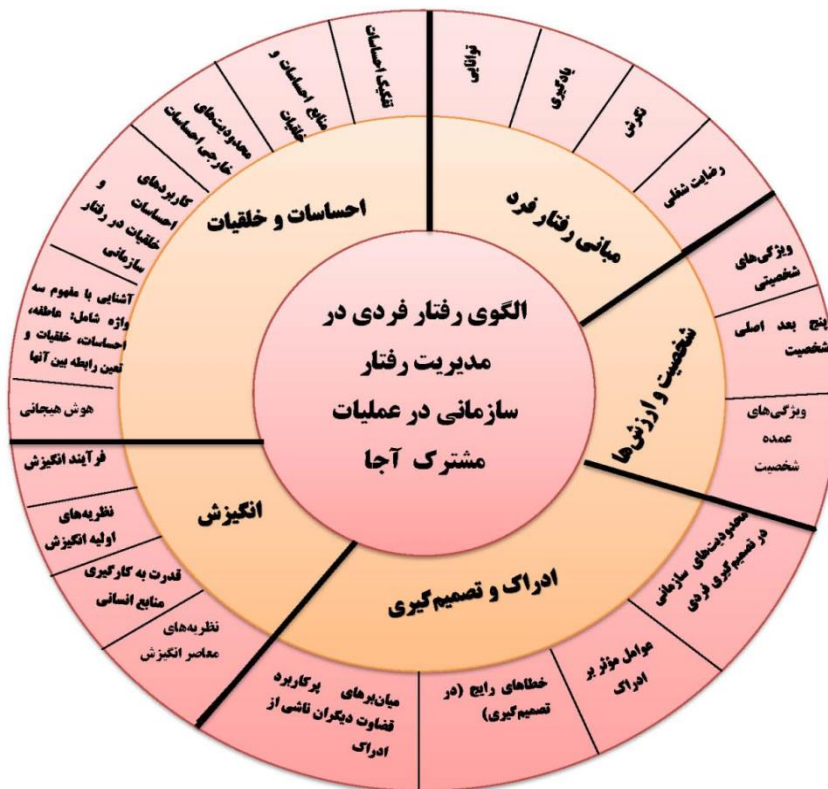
الگوی رفتار فردی در مدیریت رفتار سازمانی در عملیات مشترک آجا

مبانی رفتار فرد

توانائی

یادگیری

نگرش

رضایت شغلی

شخصیت و ارزش‌ها

ویژگی‌های شخصیتی

پنج بعد اصلی شخصیت

ویژگی‌های عمده شخصیت

ادراک و تصمیم‌گیری

محدودیت‌های سازمانی در تصمیم‌گیری فردی

عوامل موثر بر ادراک

خطاهای رایج (در تصمیم‌گیری)

میان‌برهای پرکاربرد قضاوت دیگران ناشی از ادراک

انگیزش

نظریه‌های معاصر انگیزش

قدرت به کارگیری منابع انسانی

نظریه‌های اولیه انگیزش

فرآیند انگیزش

احساسات و خلقیات

هوش هیجانی

آشنایی با مفهوم سه واژه شامل: عاطفه، احساسات، خلقیات و تعین رابطه بین آنها

کاربردهای احساسات و خلقیات در رفتار سازمانی

محدودیت‌های خارجی احساسات

منابع احساسات و خلقیات

تفکیک احساسات